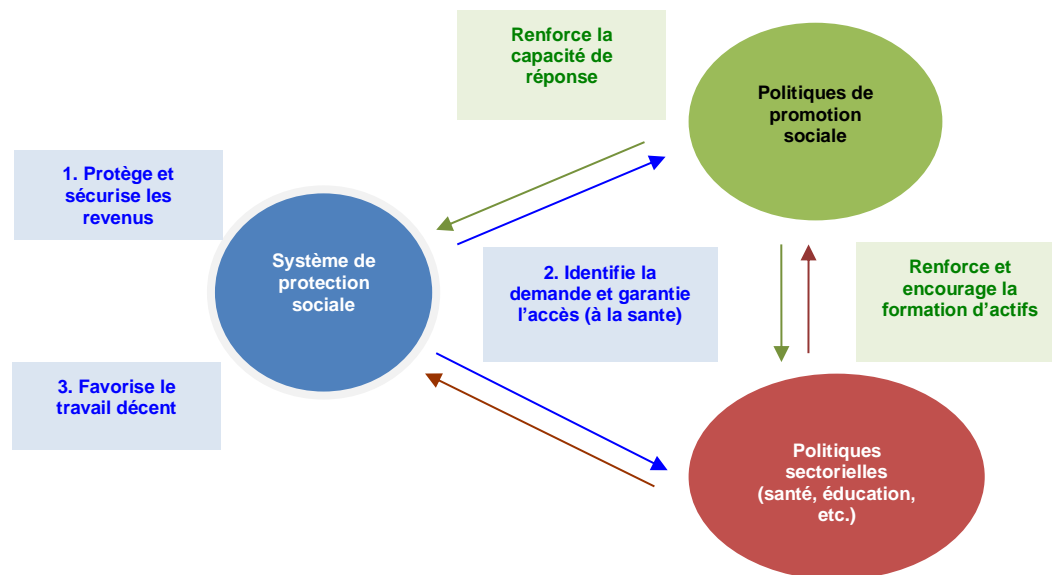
Renforce la capacité de réponse

Politiques de promotion sociale

1. Protège et sécurise les revenus

Système de protection sociale

2. Identifie la demande et garantie l'accès (à la sante)

Renforce et encourage la formation d'actifs

3. Favorise le travail décent

Politiques sectorielles (santé, éducation, etc.)